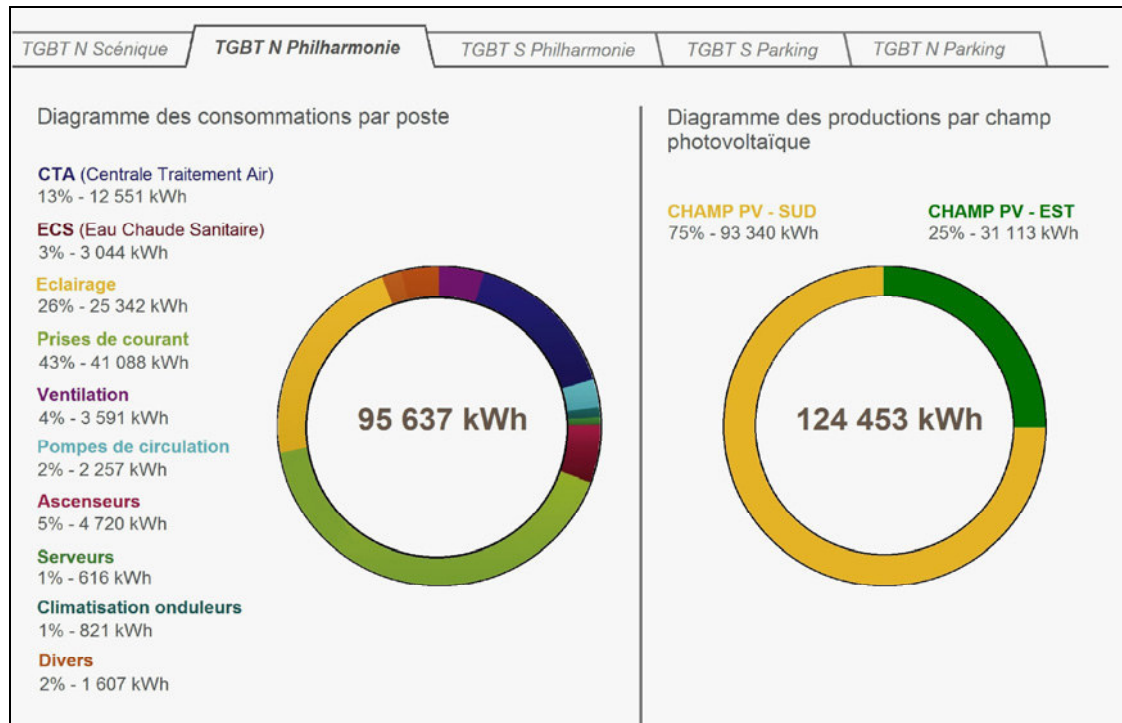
TGBT N Scénique | TGBT N Philharmonie | TGBT S Philharmonie | TGBT S Parking | TGBT N Parking

Diagramme des consommations par poste

CTA (Centrale Traitement Air)
13% - 12 551 kWh

ECS (Eau Chaude Sanitaire)
3% - 3 044 kWh

Eclairage
26% - 25 342 kWh

Prises de courant
43% - 41 088 kWh

Ventilation
4% - 3 591 kWh

Pompes de circulation
2% - 2 257 kWh

Ascenseurs
5% - 4 720 kWh

Serveurs
1% - 616 kWh

Climatisation onduleurs
1% - 821 kWh

Divers
2% - 1 607 kWh

95 637 kWh

Diagramme des productions par champ photovoltaïque

CHAMP PV - SUD
75% - 93 340 kWh

CHAMP PV - EST
25% - 31 113 kWh

124 453 kWh